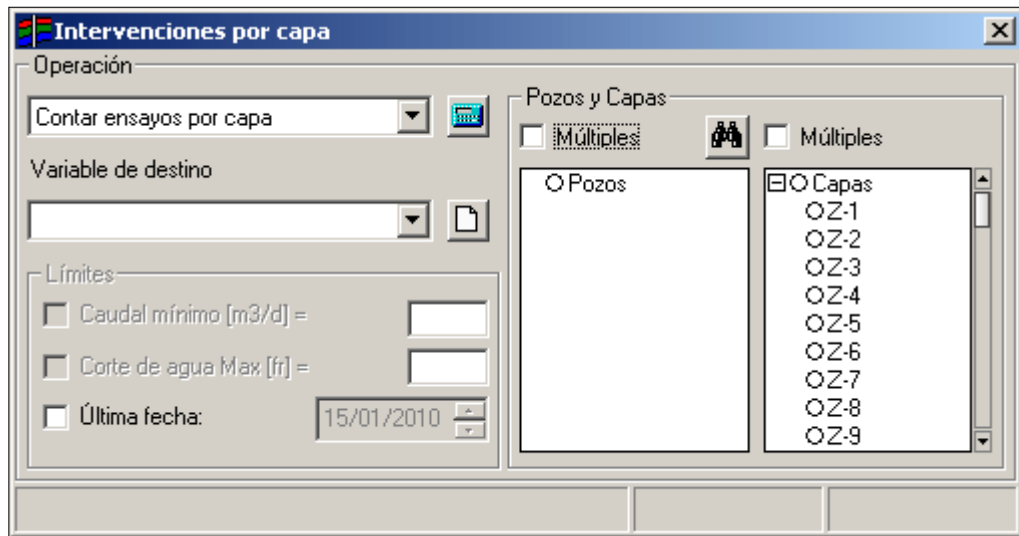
Intervenciones por capa

Operación

Contar ensayos por capa

Variable de destino

Límites

Caudal mínimo [m3/d] =

Corte de agua Max [fr] =

Última fecha: 15/01/2010

Pozos y Capas

Múltiples

Múltiples

Pozos

Capas
Z-1
Z-2
Z-3
Z-4
Z-5
Z-6
Z-7
Z-8
Z-9